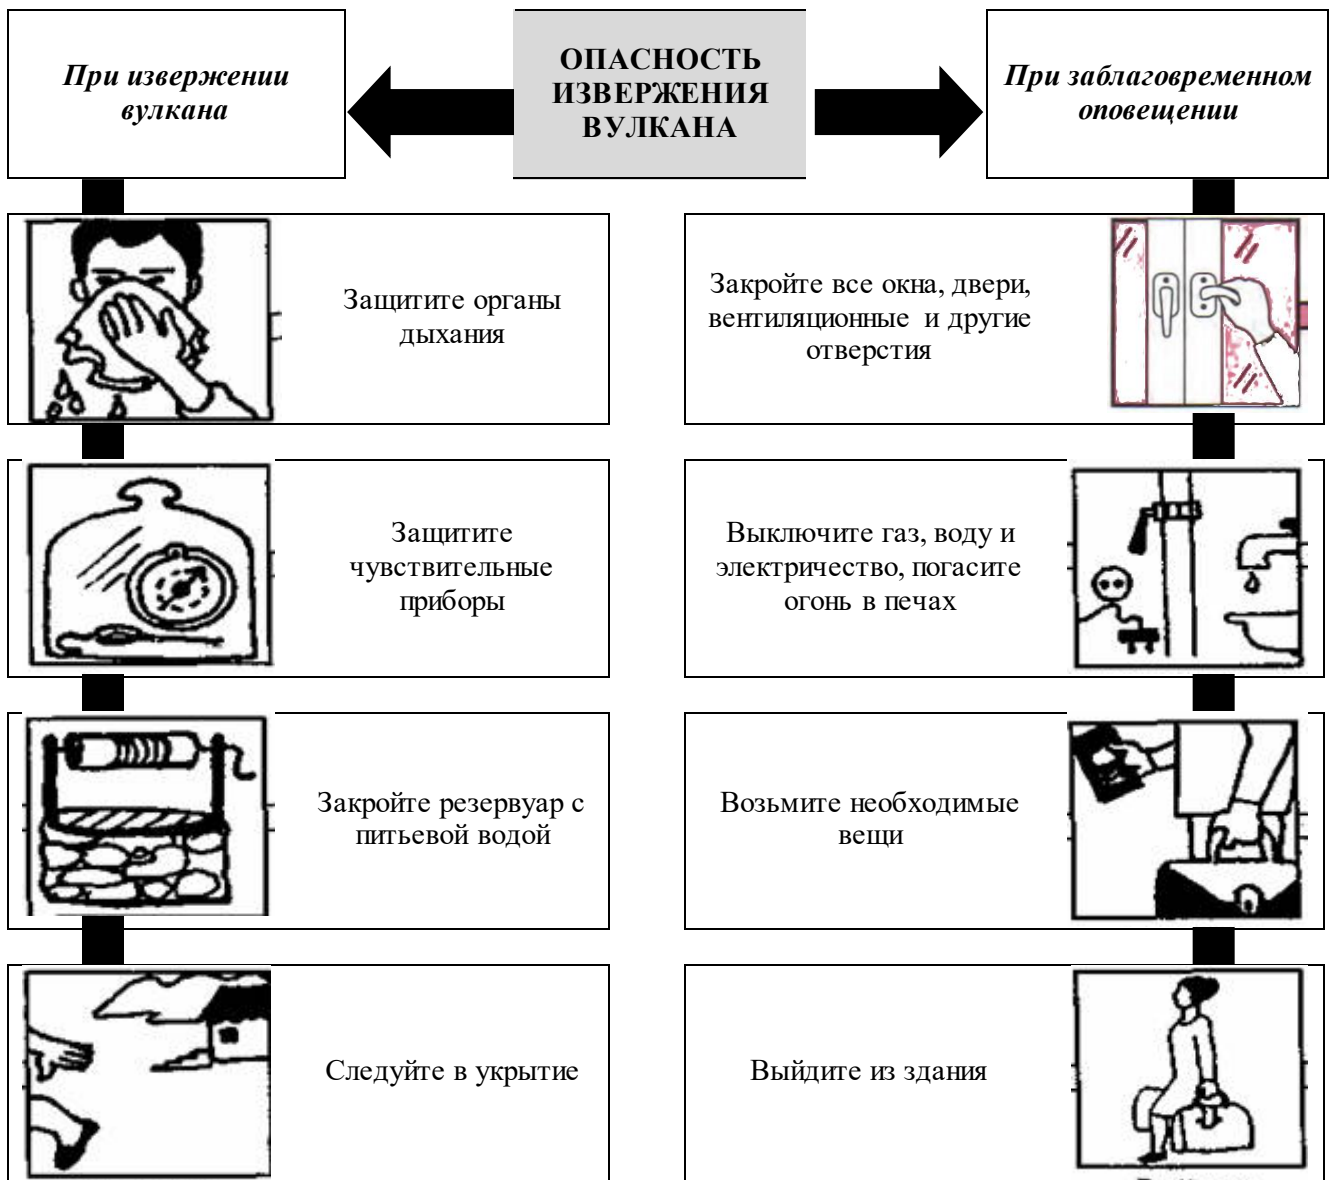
При извержении вулкана

ОПАСНОСТЬ ИЗВЕРЖЕНИЯ ВУЛКАНА

При заблаговременном оповещении

Защитите органы дыхания

Закройте все окна, двери, вентиляционные и другие отверстия

Защитите чувствительные приборы

Выключите газ, воду и электричество, погасите огонь в печах

Закройте резервуар с питьевой водой

Возьмите необходимые вещи

Следуйте в укрытие

Выйдите из здания